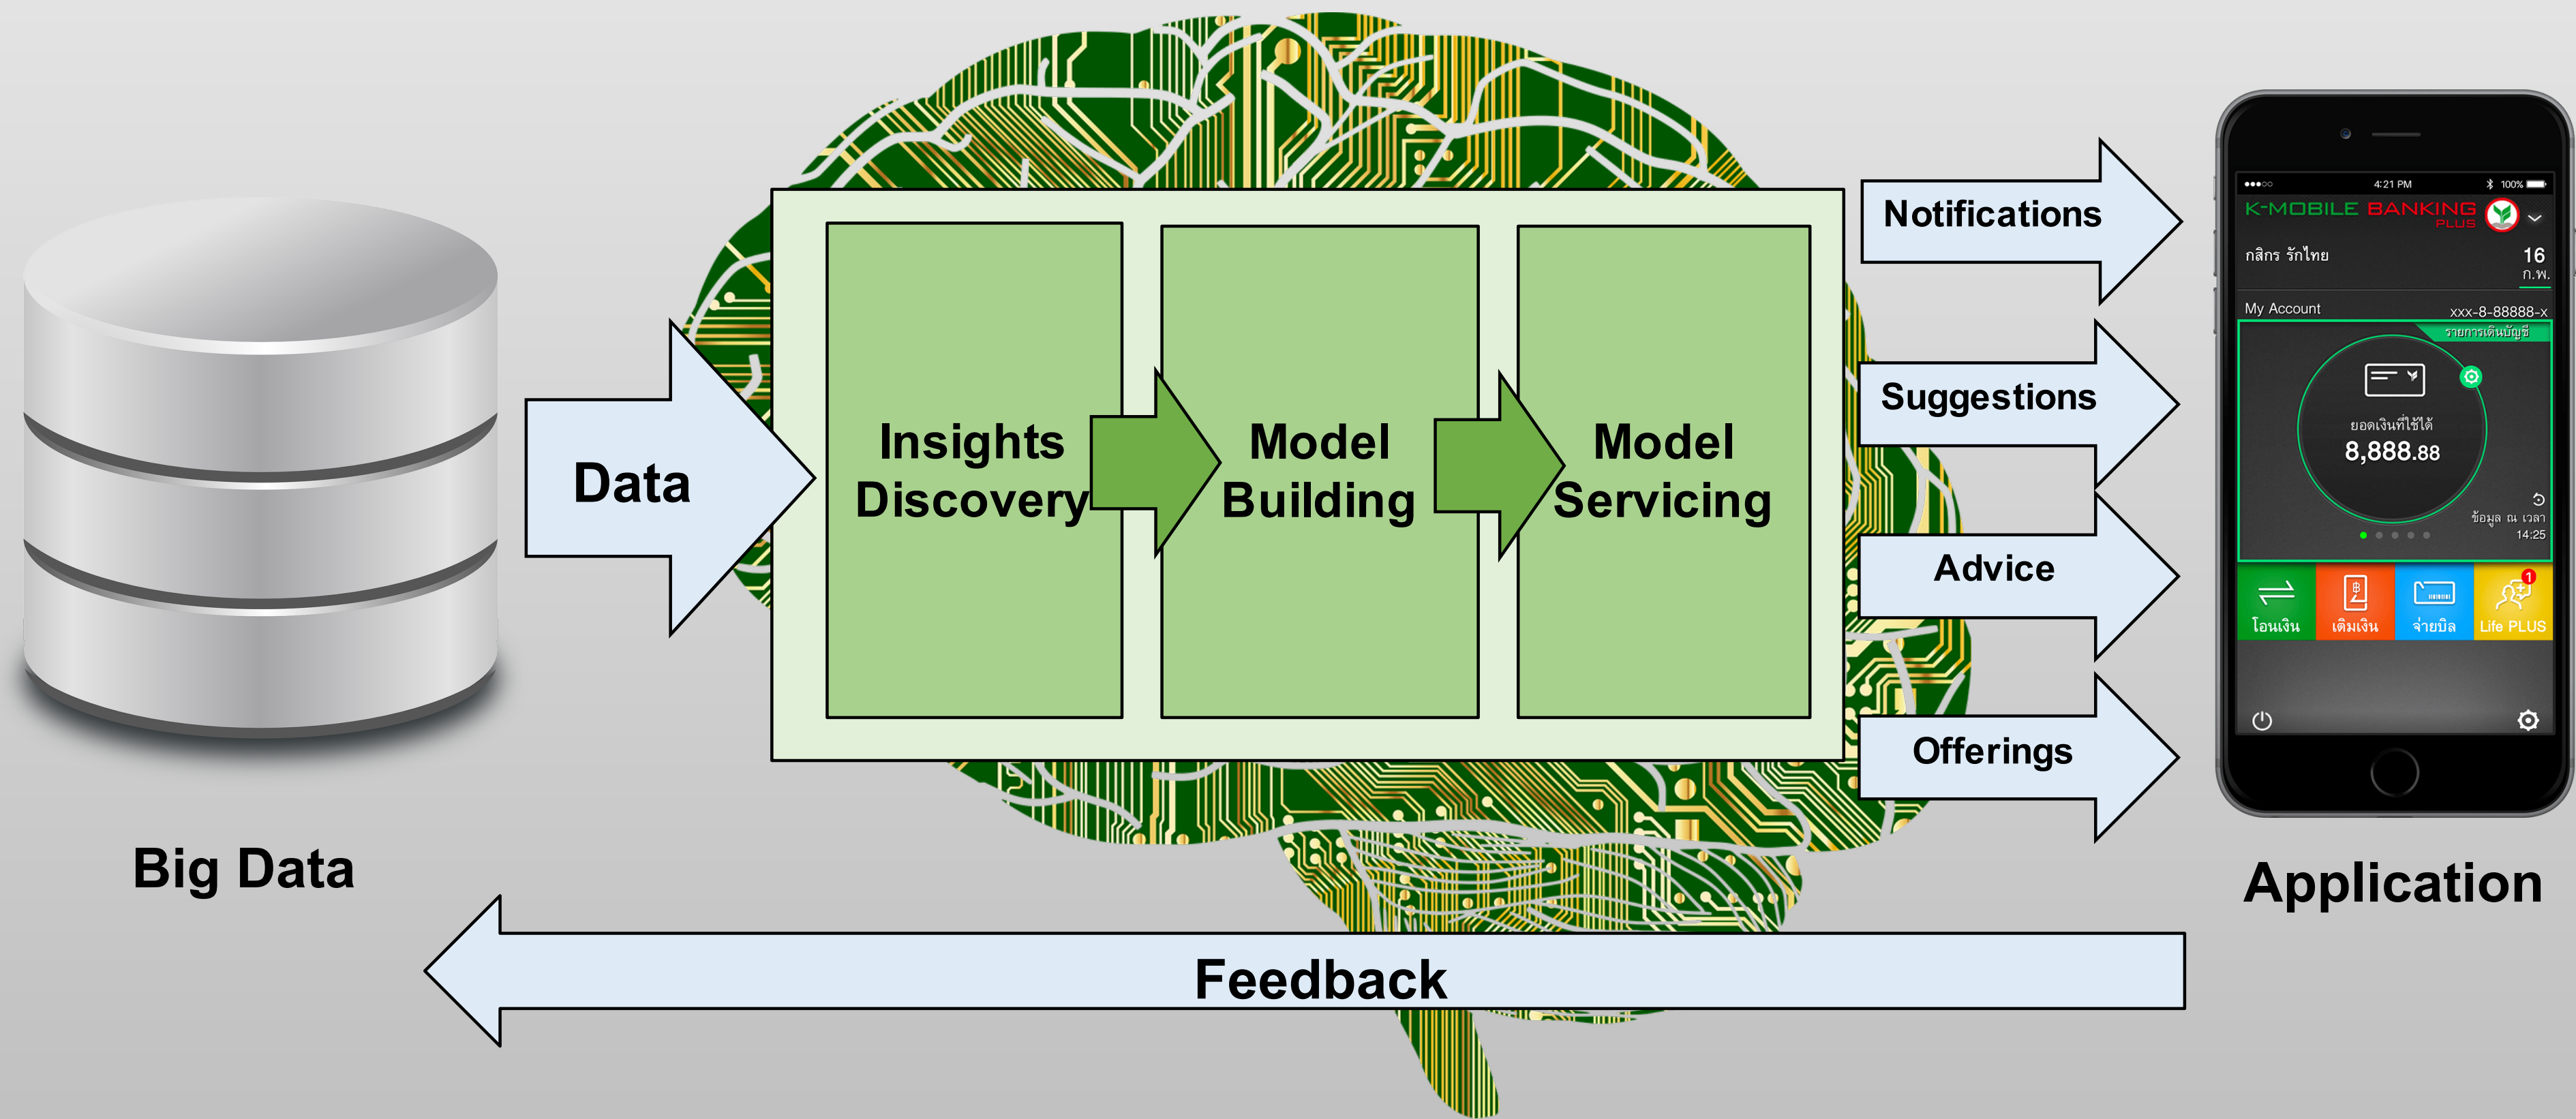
Big Data

Data

Insights Discovery

Model Building

Model Servicing

Notifications

Suggestions

Advice

Offerings

4:21 PM 100%

K-MOBILE BANKING PLUS

กสิกร รักไทย

16 ก.พ.

My Account xxx-8-88888-x

รายการเดินบัญชี

ยอดเงินที่ใช้ได้

8,888.88

ข้อมูล ณ เวลา 14:25

โอนเงิน

เติมเงิน

จ่ายบิล

Life PLUS

1

Application

Feedback